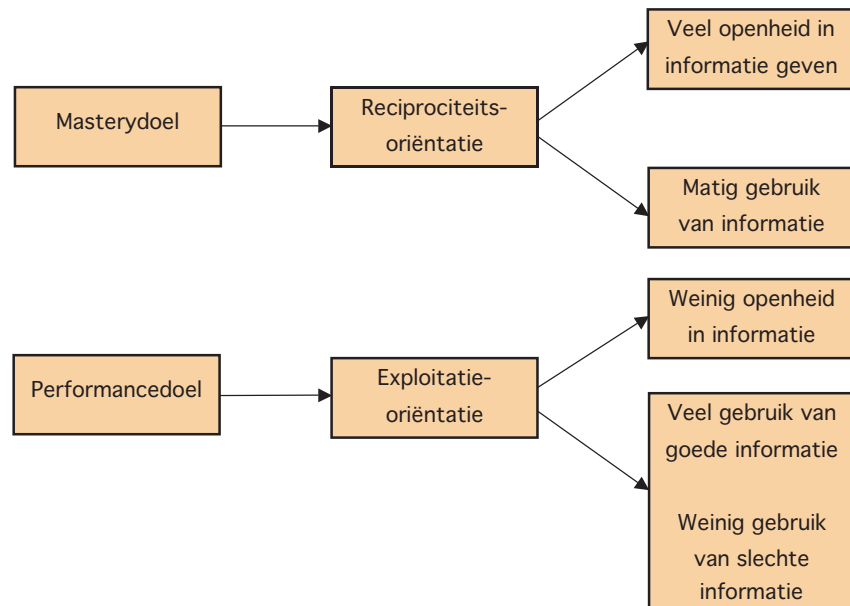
Masterydoel

Reciprociteits-oriëntatie

Veel openheid in informatie geven

Matig gebruik van informatie

Performancedoel

Exploitatie-oriëntatie

Weinig openheid in informatie

Veel gebruik van goede informatie

Weinig gebruik van slechte informatie